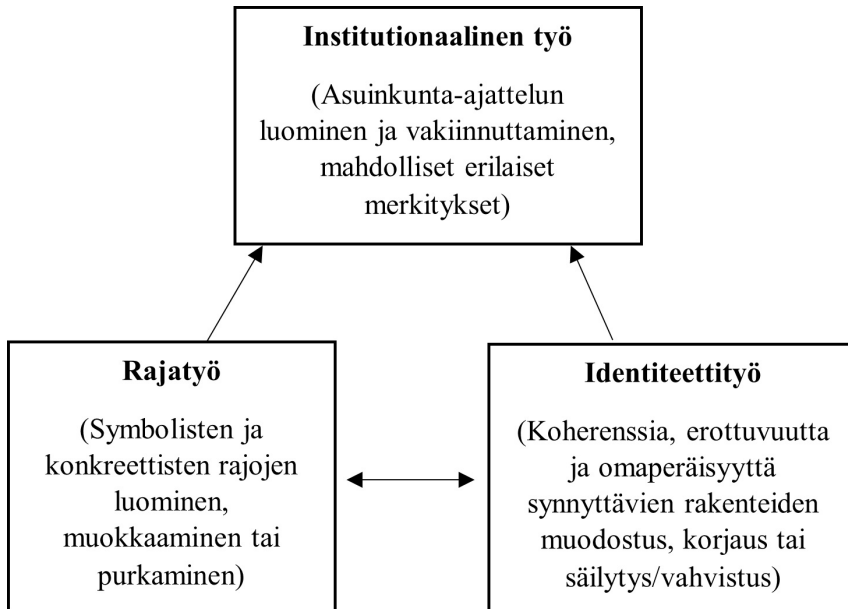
Institutionaalinen työ

(Asuinkunta-ajattelun luominen ja vakiinnuttaminen, mahdolliset erilaiset merkitykset)

Rajatyö

(Symbolisten ja konkreettisten rajojen luominen, muokkaaminen tai purkaminen)

Identiteettityö

(Koherenssia, erottuvuutta ja omaperäisyyttä synnyttävien rakenteiden muodostus, korjaus tai säilytys/vahvistus)